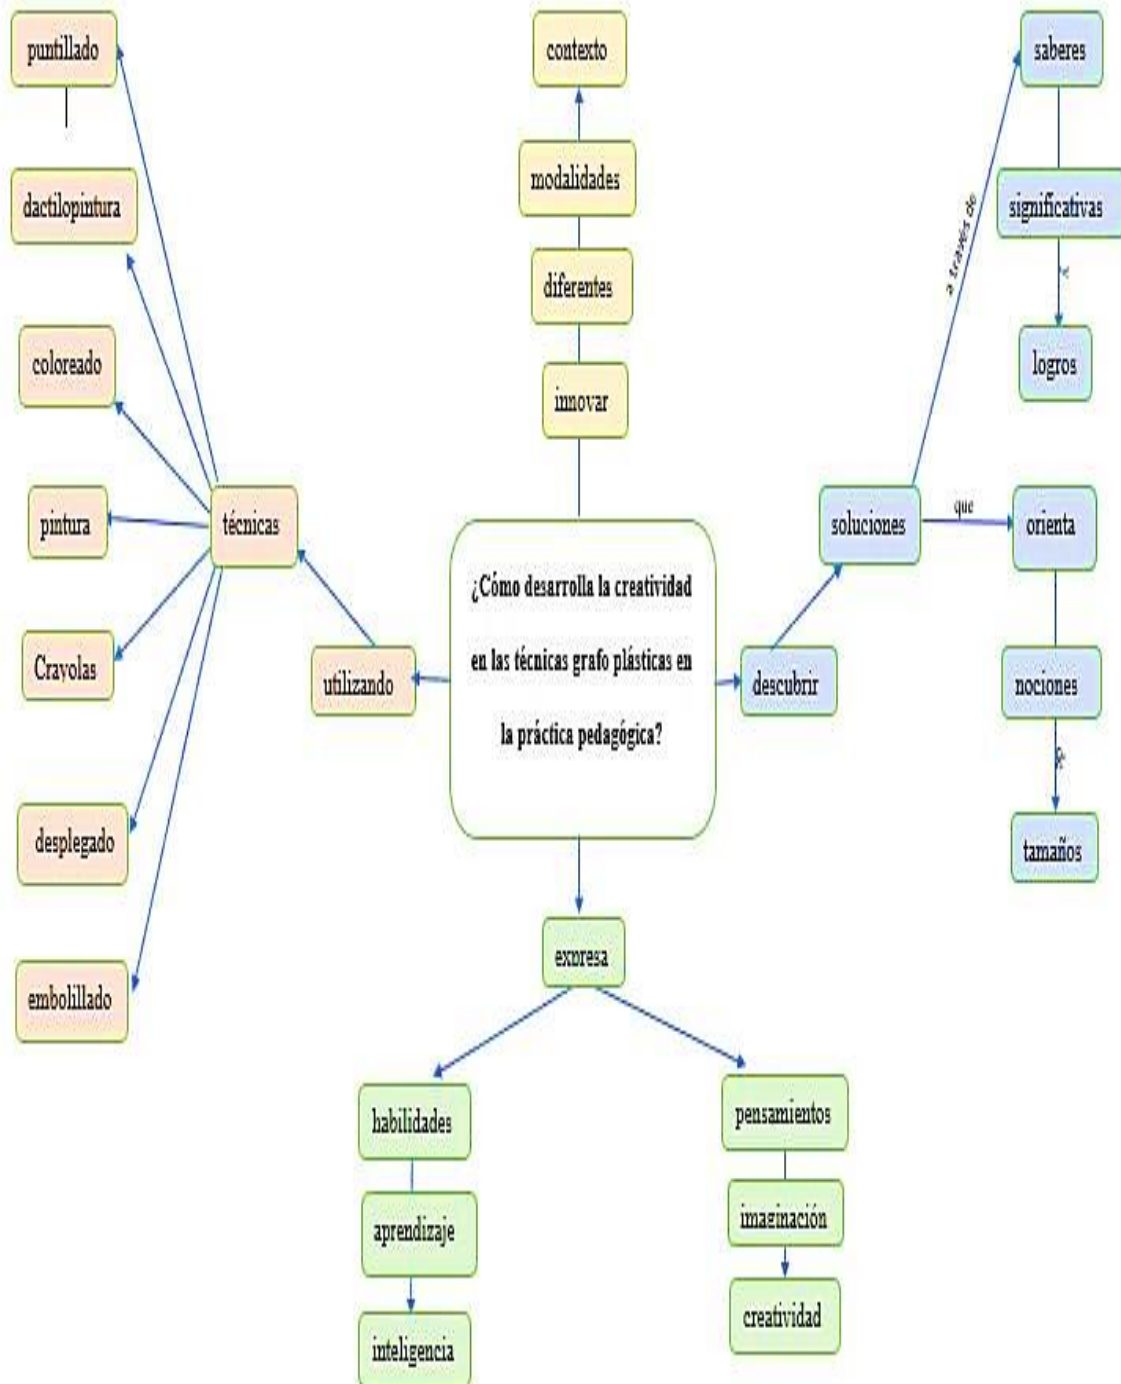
¿Cómo desarrolla la creatividad en las técnicas grafo plásticas en la práctica pedagógica?

innovar

diferentes

modalidades

contexto

utilizando

técnicas

puntillado

dactilopintura

coloreado

pintura

Crayolas

desplegado

embolillado

descubrir

soluciones

a través de

saberes

significativas

y

logros

que

orienta

nociones

&

tamaños

expresa

habilidades

aprendizaje

inteligencia

pensamientos

imaginación

creatividad